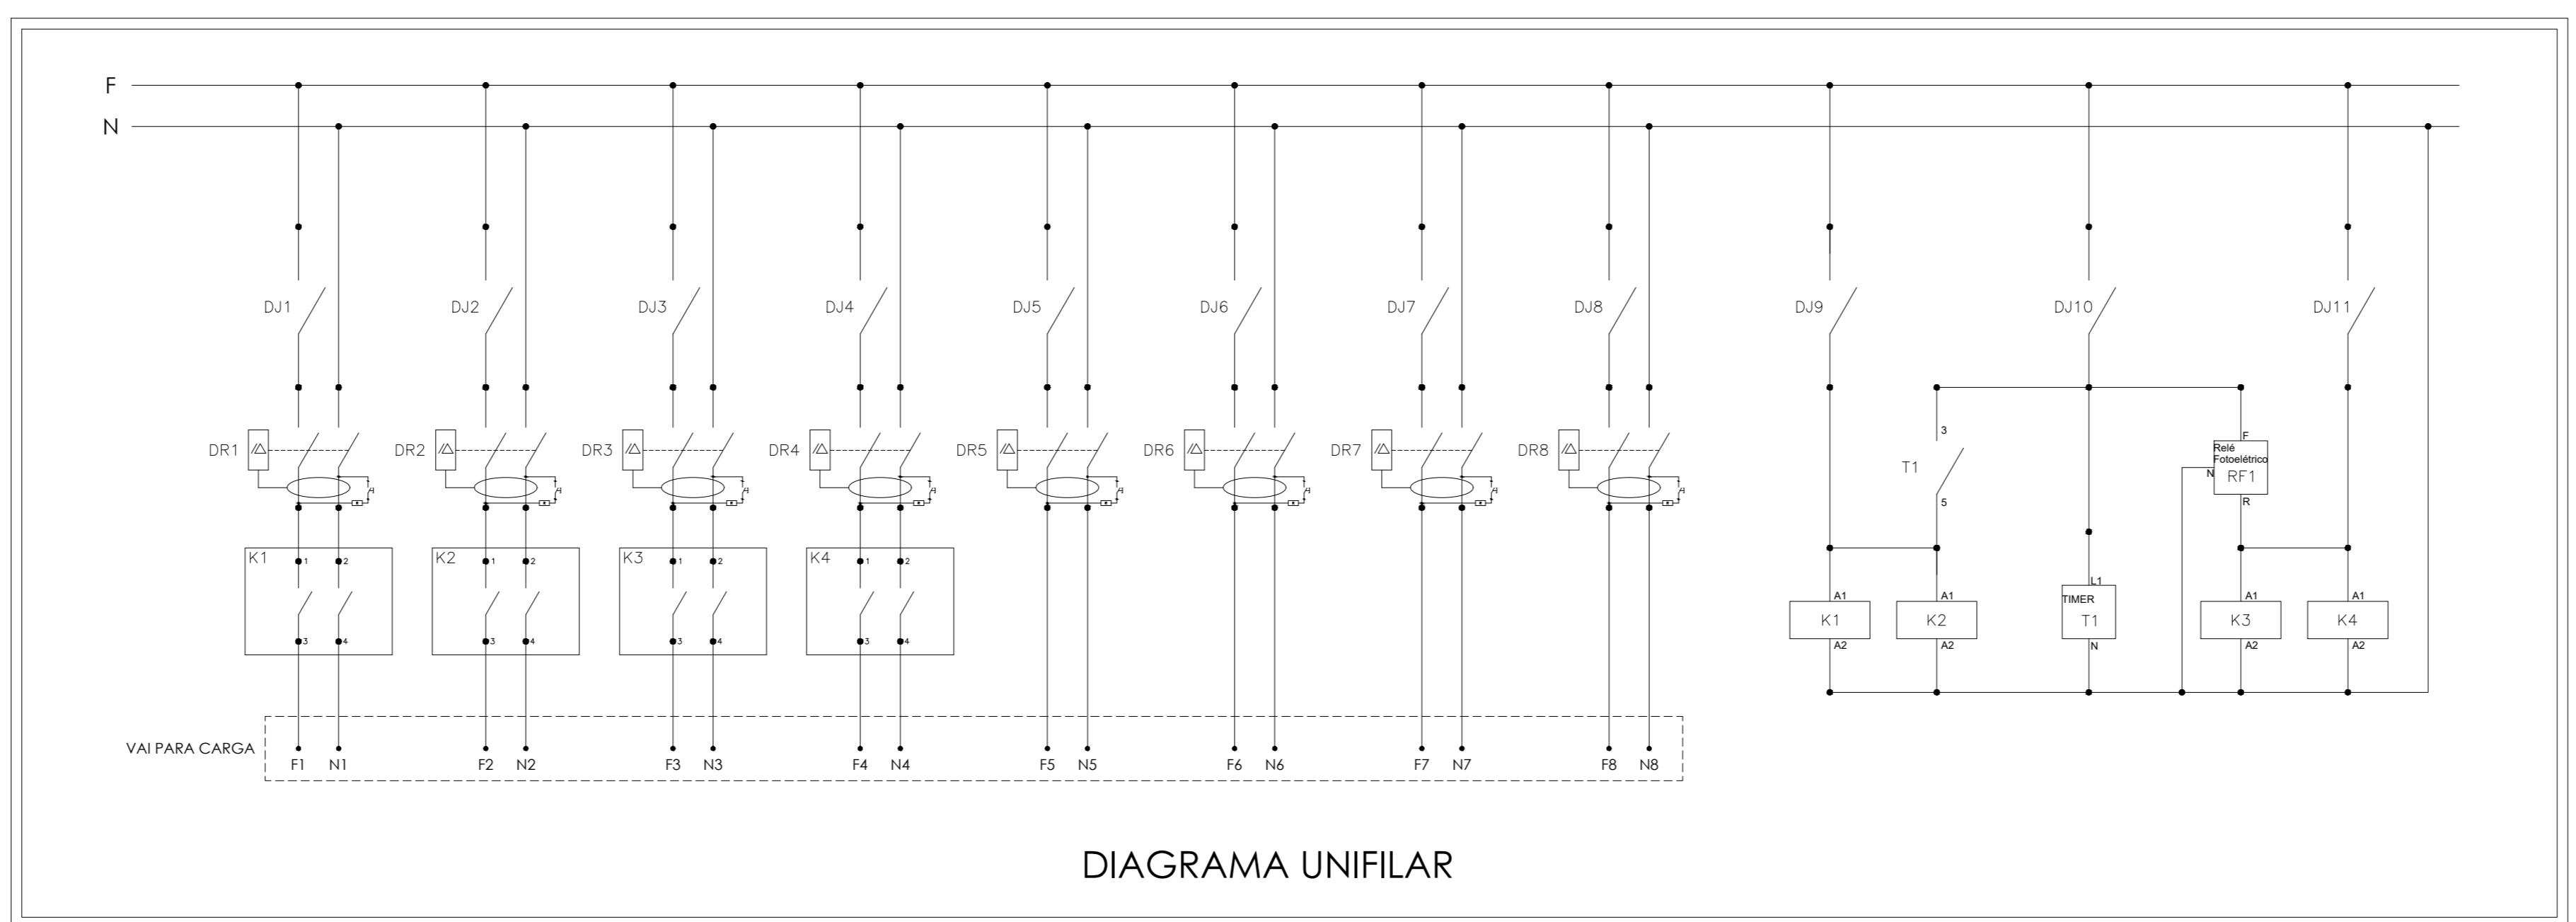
F
N

DJ1 DJ2 DJ3 DJ4 DJ5 DJ6 DJ7 DJ8 DJ9 DJ10 DJ11

DR1 DR2 DR3 DR4 DR5 DR6 DR7 DR8

K1
1 2
3 4

K2
1 2
3 4

K3
1 2
3 4

K4
1 2
3 4

3
T1
5

F
Relé Fotoelétrico
N
RF1
R

A1
K1
A2

A1
K2
A2

L1
TIMER
T1
N

A1
K3
A2

A1
K4
A2

VAI PARA CARGA
F1 N1 F2 N2 F3 N3 F4 N4 F5 N5 F6 N6 F7 N7 F8 N8

DIAGRAMA UNIFILAR